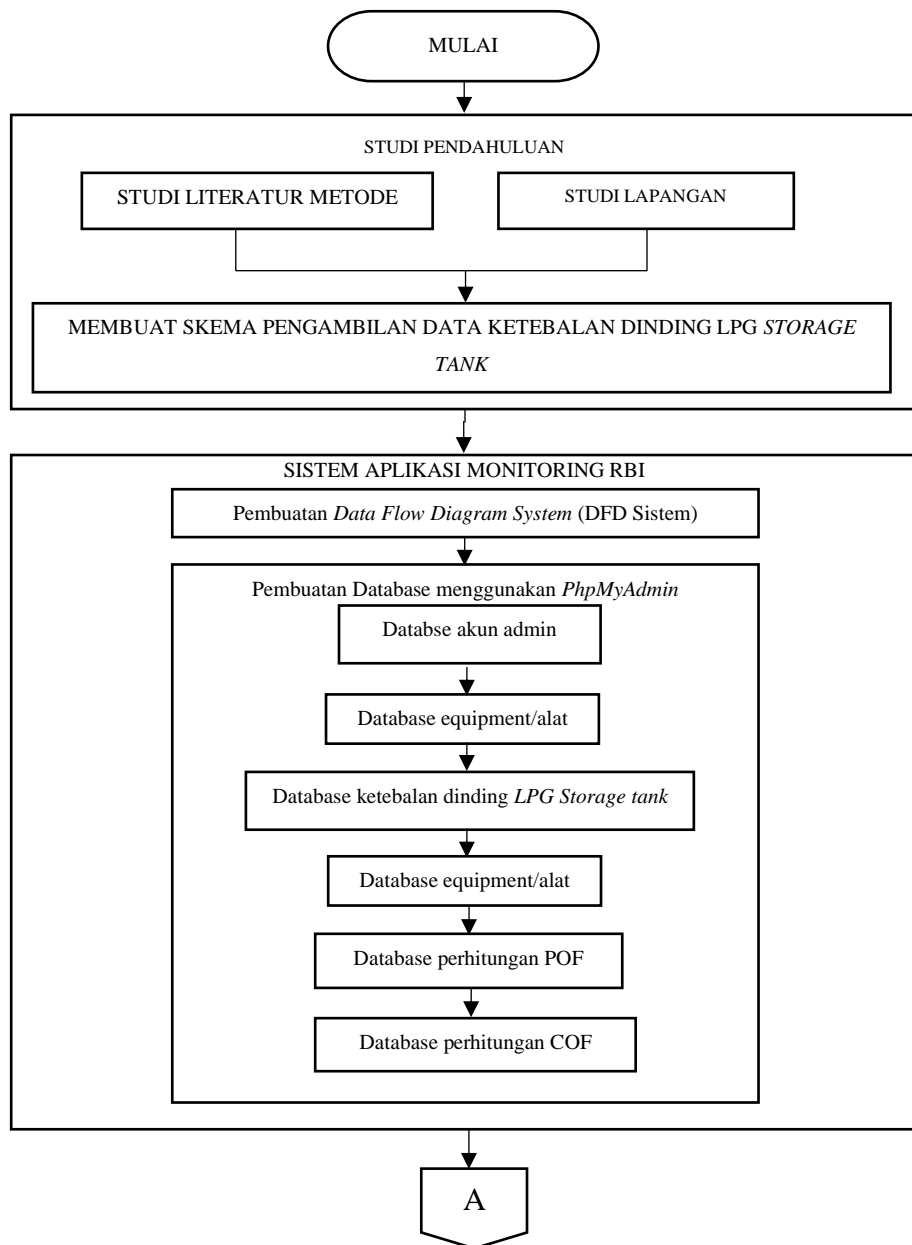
MULAI

STUDI PENDAHULUAN

STUDI LITERATUR METODE

STUDI LAPANGAN

MEMBUAT SKEMA PENGAMBILAN DATA KETEBALAN DINDING LPG *STORAGE TANK*

SISTEM APLIKASI MONITORING RBI

Pembuatan *Data Flow Diagram System* (DFD Sistem)

Pembuatan Database menggunakan *PhpMyAdmin*

Databse akun admin

Database equipment/alat

Database ketebalan dinding *LPG Storage tank*

Database equipment/alat

Database perhitungan POF

Database perhitungan COF

A